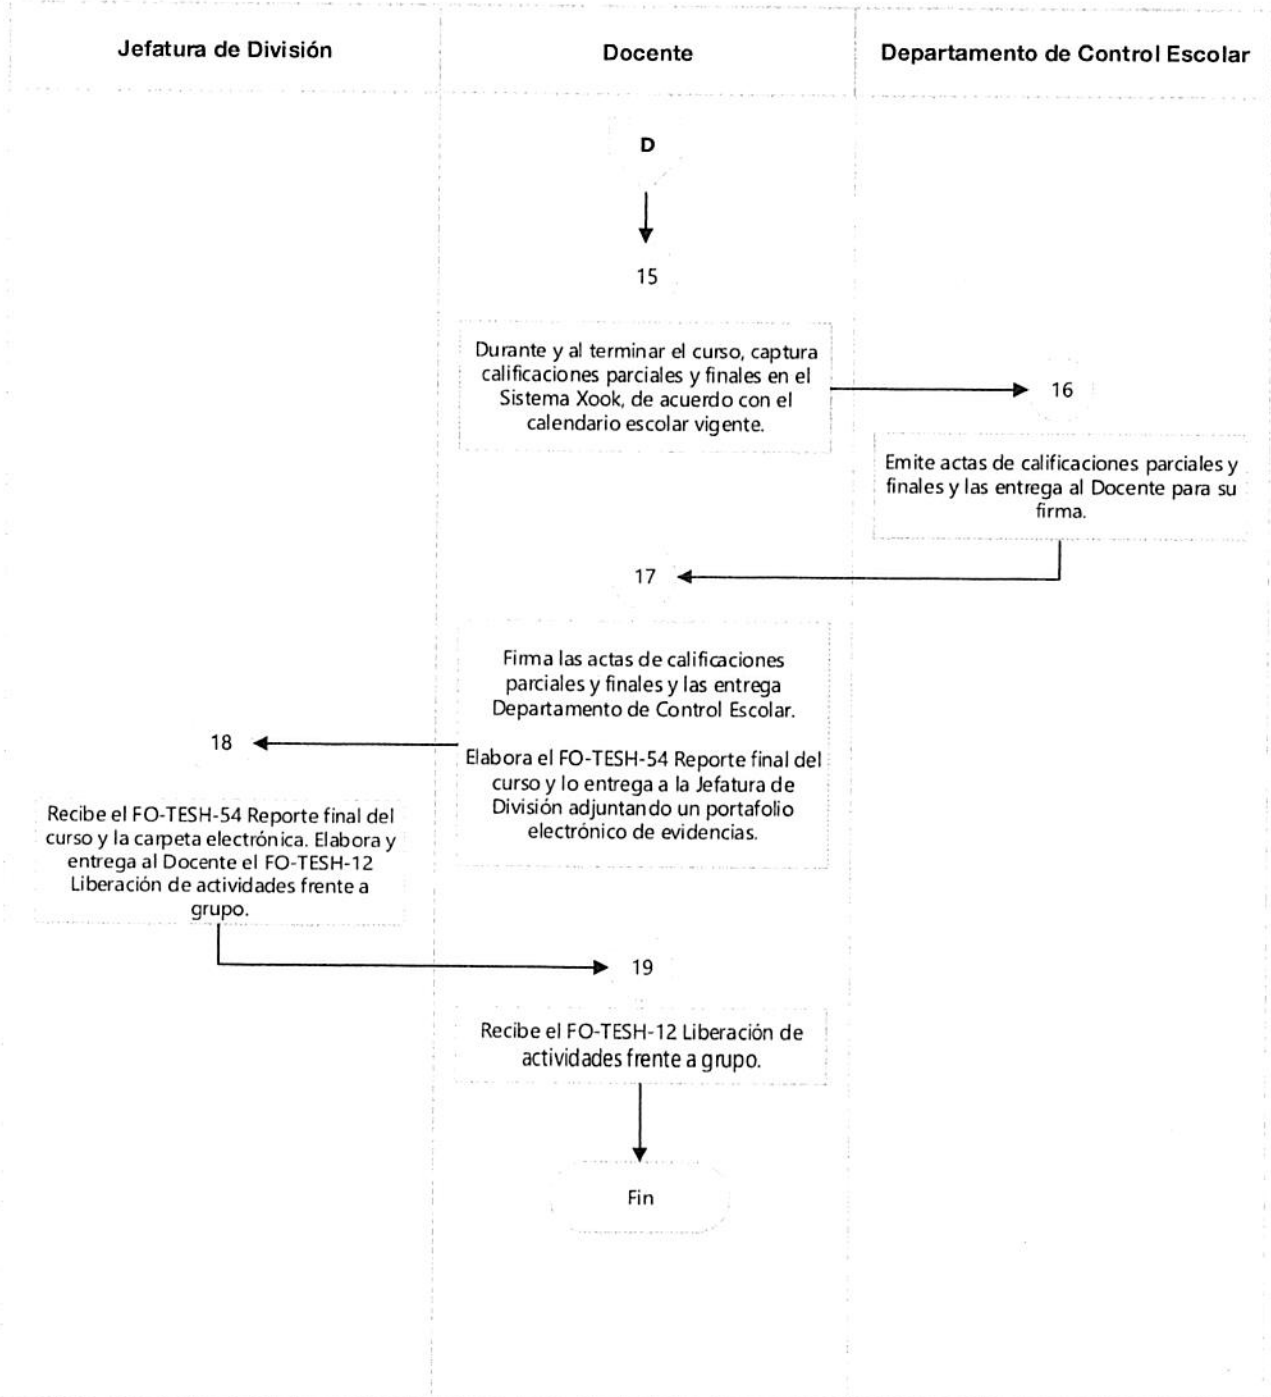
Jefatura de División

Docente

Departamento de Control Escolar

D

15

Durante y al terminar el curso, captura calificaciones parciales y finales en el Sistema Xook, de acuerdo con el calendario escolar vigente.

16

Emite actas de calificaciones parciales y finales y las entrega al Docente para su firma.

17

Firma las actas de calificaciones parciales y finales y las entrega Departamento de Control Escolar.

Elabora el FO-TESH-54 Reporte final del curso y lo entrega a la Jefatura de División adjuntando un portafolio electrónico de evidencias.

18

Recibe el FO-TESH-54 Reporte final del curso y la carpeta electrónica. Elabora y entrega al Docente el FO-TESH-12 Liberación de actividades frente a grupo.

19

Recibe el FO-TESH-12 Liberación de actividades frente a grupo.

Fin